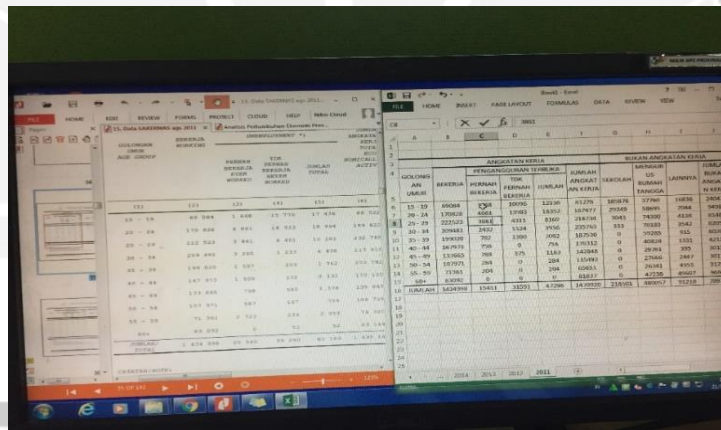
FILE HOME INSERT PAGE LAYOUT FORMULAS DATA REVIEW VIEW

Book1 - Excel

ANGKATAN KERJA

BUKAN ANGKATAN KERJA

PENGANGGURAN TERBUKA

| GOLONGAN UMUR | BEKERJA | PERNAH BEKERJA | TDK PERNAH BEKERJA | JUMLAH | JUMLAH ANGKATAN KERJA | SEKOLAH | MENGURUS RUMAH TANGGA | LAINNYA |
|---|---|---|---|---|---|---|---|---|
| 15 - 19 | 69084 | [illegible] | 10090 | 12230 | 81270 | 185876 | 17760 | 16838 |
| 20 - 24 | 170828 | 4602 | 17081 | 13352 | 167677 | 29349 | 58695 | 7064 |
| 25 - 29 | 222523 | 3063 | 4311 | 8360 | 216736 | 3041 | 74300 | 4118 |
| 30 - 34 | 209483 | 2432 | 1124 | 3556 | 235760 | 533 | 70183 | 3542 |
| 35 - 39 | 199026 | 782 | 1300 | 2082 | 187526 | 0 | 59285 | 915 |
| 40 - 44 | 167975 | 758 | 0 | 756 | 176312 | 0 | 40824 | 1331 |
| 45 - 49 | 137665 | 768 | 375 | 1163 | 142845 | 0 | 26795 | 395 |
| 50 - 54 | 107971 | 284 | 0 | 284 | 115492 | 0 | 27666 | 2447 |
| 55 - 59 | 71361 | 204 | 0 | 204 | 65811 | 0 | 26341 | 4355 |
| 60+ | 83092 | 0 | 0 | 0 | 81837 | 0 | 47235 | 45607 |
| JUMLAH | 1434390 | 15411 | 31591 | 47296 | 1479026 | 218001 | 480057 | 91218 |

2014 2013 2012 2011

FILE HOME EDIT REVIEW FORMS PROTECT CLOUD HELP Nitro Cloud

15. Data SAKERNAS agt 2011

Analisis Pertumbuhan Ekonomi Pera...

GOLONGAN UMUR AGE GROUP

BEKERJA WORKING

UNEMPLOYMENT *)

PERNAH BEKERJA EVER WORKED

TDK PERNAH BEKERJA NEVER WORKED

JUMLAH TOTAL

JUMLAH ANGKATAN KERJA TOTAL ECONOMICALLY ACTIVE

15 - 19
20 - 24
25 - 29
30 - 34
35 - 39
40 - 44
45 - 49
50 - 54
55 - 59
60+
JUMLAH/ TOTAL

31 OF 102